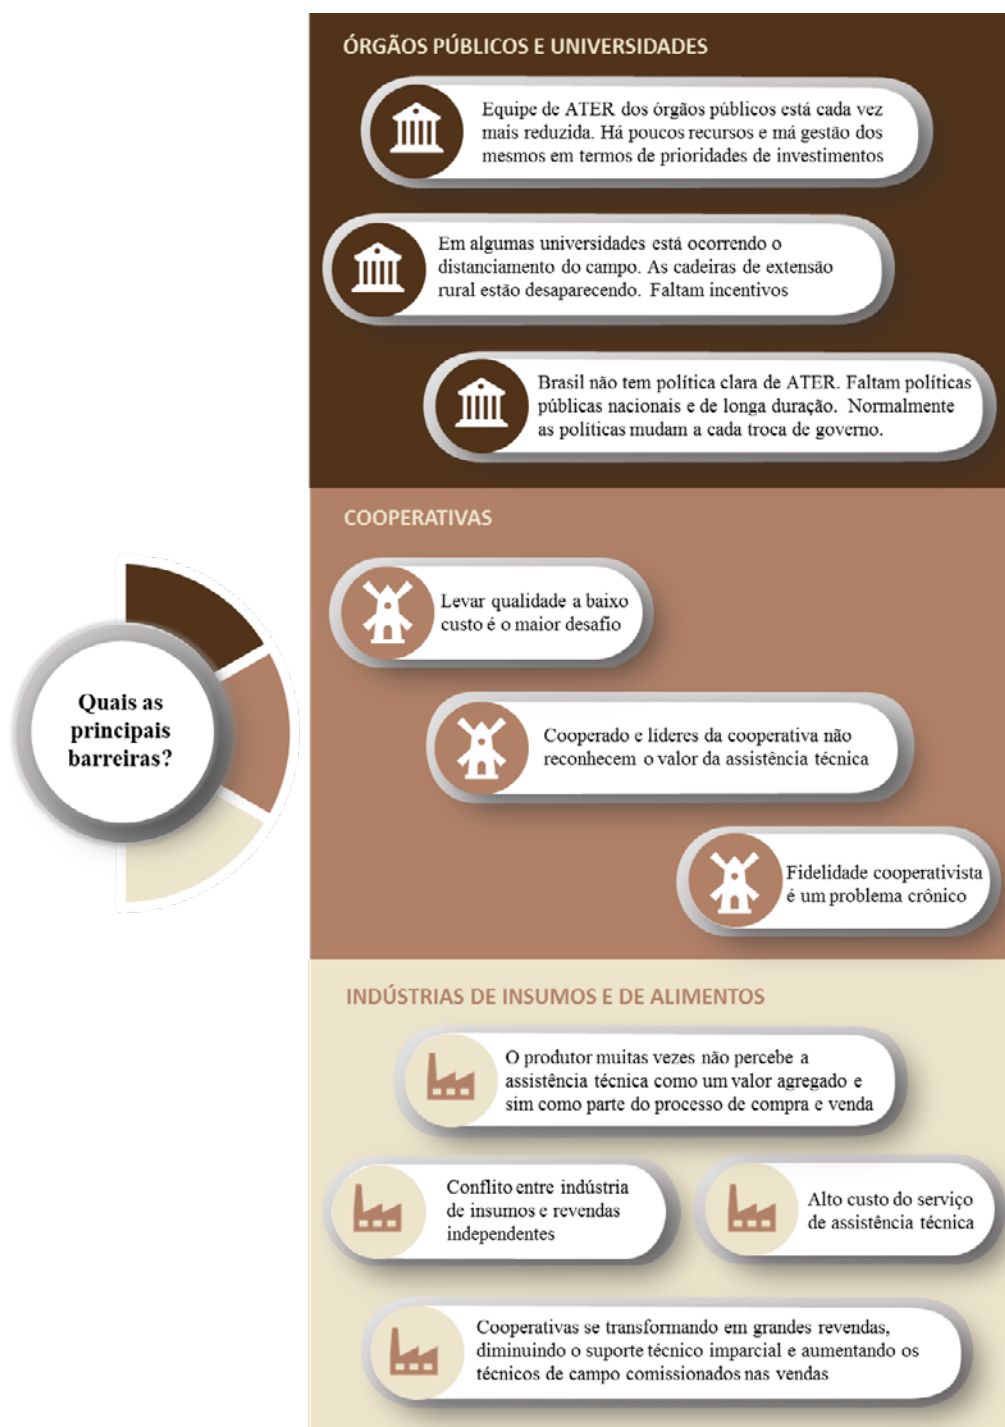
Quais as principais barreiras?

ÓRGÃOS PÚBLICOS E UNIVERSIDADES

Equipe de ATER dos órgãos públicos está cada vez mais reduzida. Há poucos recursos e má gestão dos mesmos em termos de prioridades de investimentos

Em algumas universidades está ocorrendo o distanciamento do campo. As cadeiras de extensão rural estão desaparecendo. Faltam incentivos

Brasil não tem política clara de ATER. Faltam políticas públicas nacionais e de longa duração. Normalmente as políticas mudam a cada troca de governo.

COOPERATIVAS

Levar qualidade a baixo custo é o maior desafio

Cooperado e líderes da cooperativa não reconhecem o valor da assistência técnica

Fidelidade cooperativista é um problema crônico

INDÚSTRIAS DE INSUMOS E DE ALIMENTOS

O produtor muitas vezes não percebe a assistência técnica como um valor agregado e sim como parte do processo de compra e venda

Conflito entre indústria de insumos e revendas independentes

Alto custo do serviço de assistência técnica

Cooperativas se transformando em grandes revendas, diminuindo o suporte técnico imparcial e aumentando os técnicos de campo comissionados nas vendas